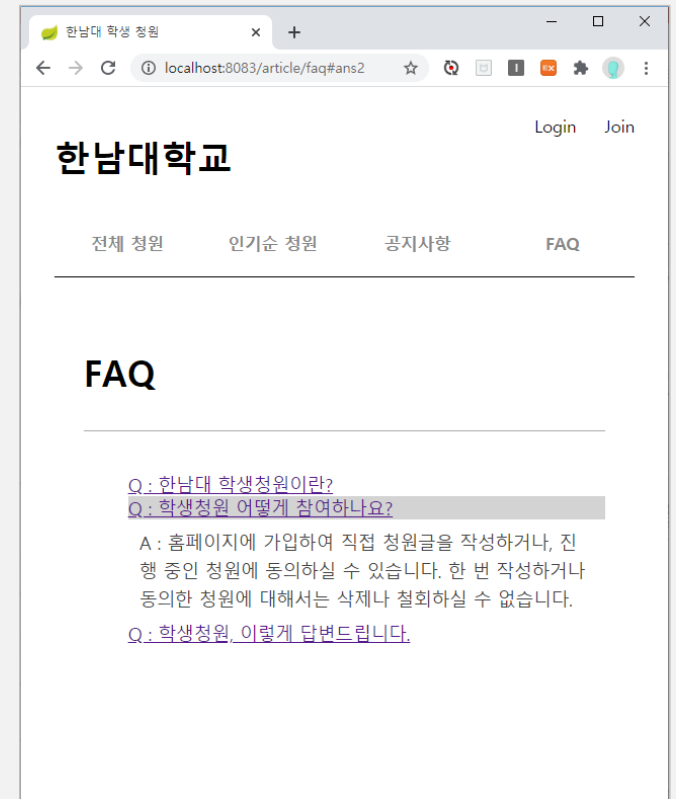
한남대 학생 청원 ×

localhost:8083/article/faq#ans2

Login Join

한남대학교

전체 청원 인기순 청원 공지사항 FAQ

FAQ

Q : 한남대 학생청원이란?
Q : 학생청원 어떻게 참여하나요?
A : 홈페이지에 가입하여 직접 청원글을 작성하거나, 진행 중인 청원에 동의하실 수 있습니다. 한 번 작성하거나 동의한 청원에 대해서는 삭제나 철회하실 수 없습니다.
Q : 학생청원, 이렇게 답변드립니다.